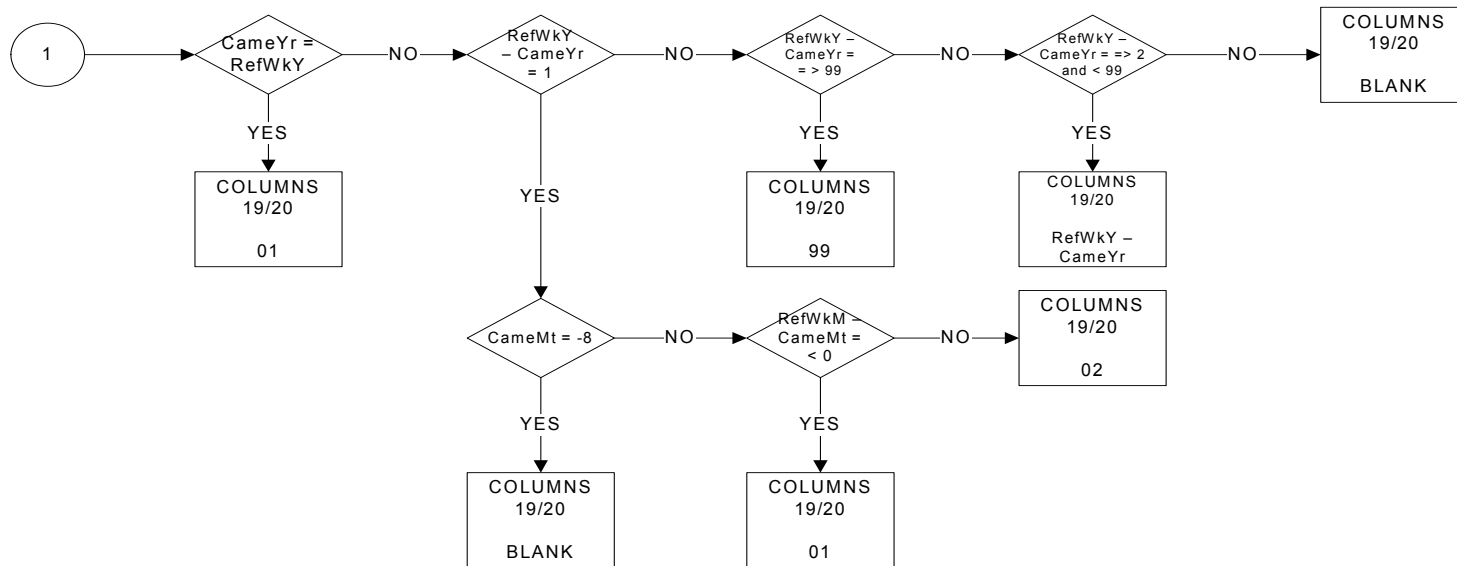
1

CameYr = RefWkY

NO

RefWkY – CameYr = 1

NO

RefWkY – CameYr = = > 99

NO

RefWkY – CameYr = => 2 and < 99

NO

COLUMNS 19/20

BLANK

YES

COLUMNS 19/20

01

YES

YES

COLUMNS 19/20

99

YES

COLUMNS 19/20

RefWkY – CameYr

CameMt = -8

NO

RefWkM – CameMt = < 0

NO

COLUMNS 19/20

02

YES

COLUMNS 19/20

BLANK

YES

COLUMNS 19/20

01